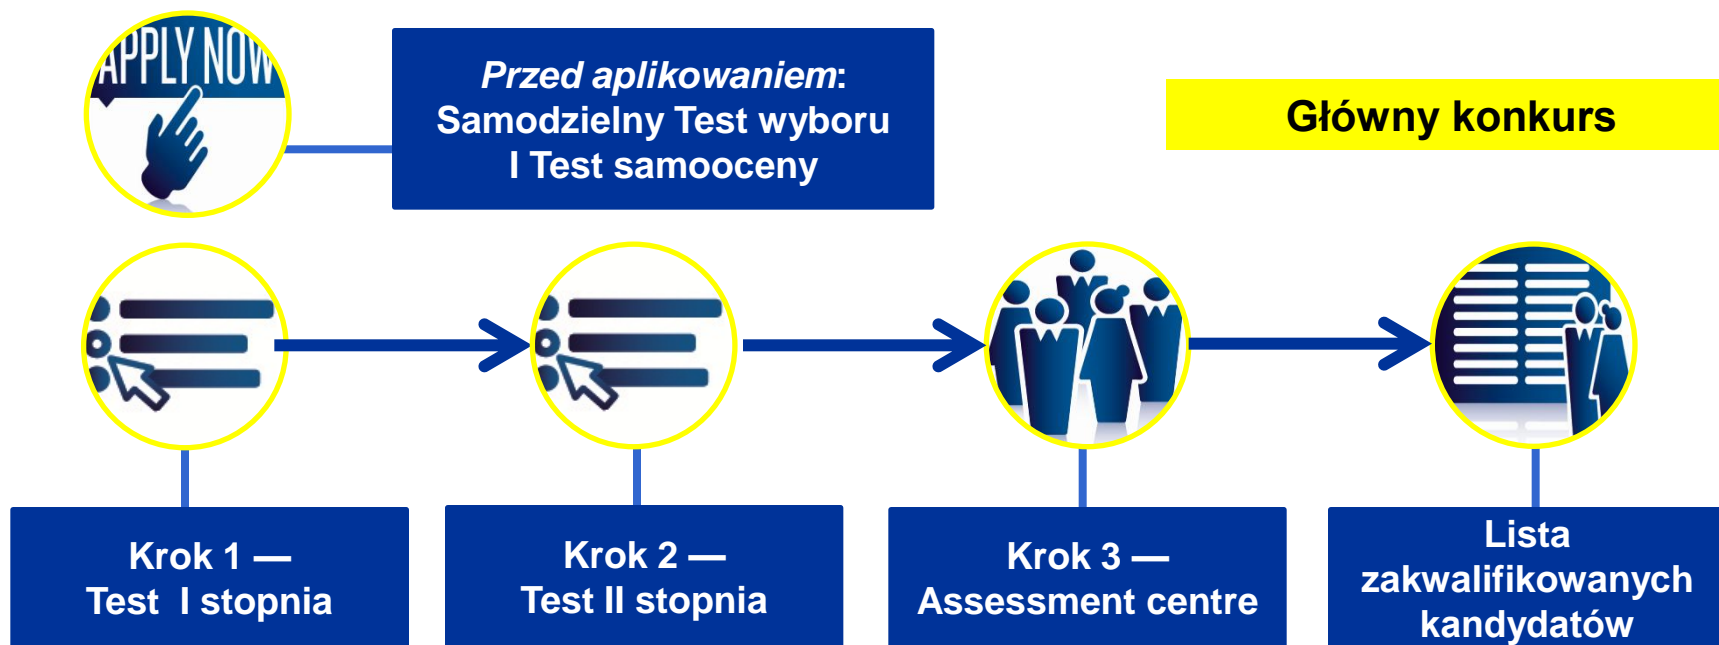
APPLY NOW

*Przed aplikowaniem*:
Samodzielny Test wyboru
I Test samooceny

Główny konkurs

Krok 1 —
Test I stopnia

Krok 2 —
Test II stopnia

Krok 3 —
Assessment centre

Lista
zakwalifikowanych
kandydatów